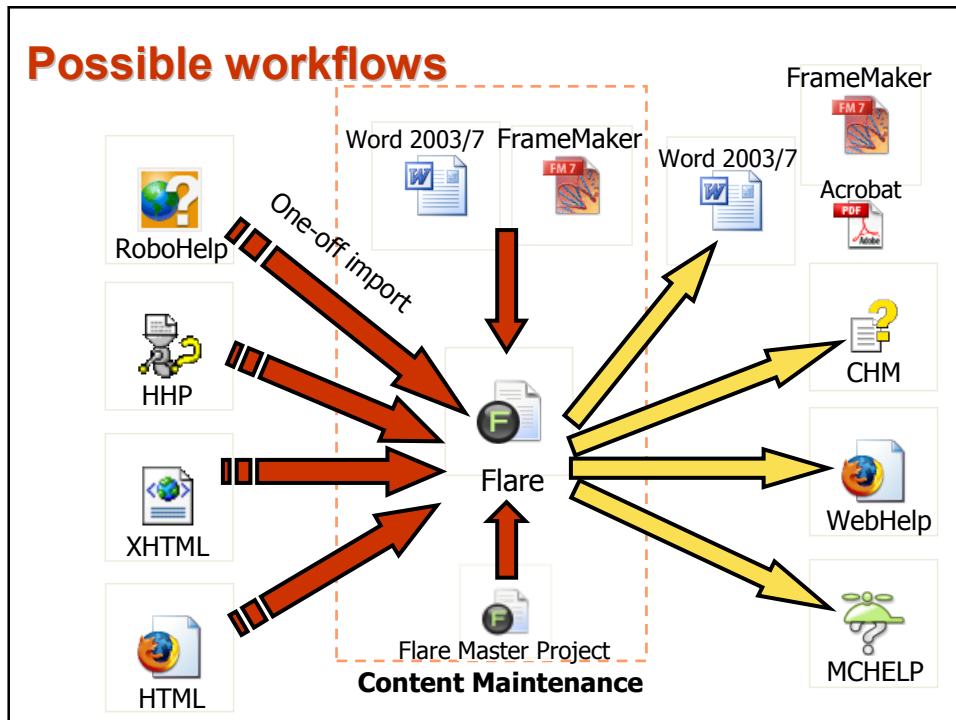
Possible workflows

RoboHelp

HHP

XHTML

HTML

One-off import

Word 2003/7

FrameMaker

FM 7

Flare

Flare Master Project

Content Maintenance

Word 2003/7

FrameMaker

FM 7

Acrobat

PDF

Adobe

CHM

WebHelp

MCHELP